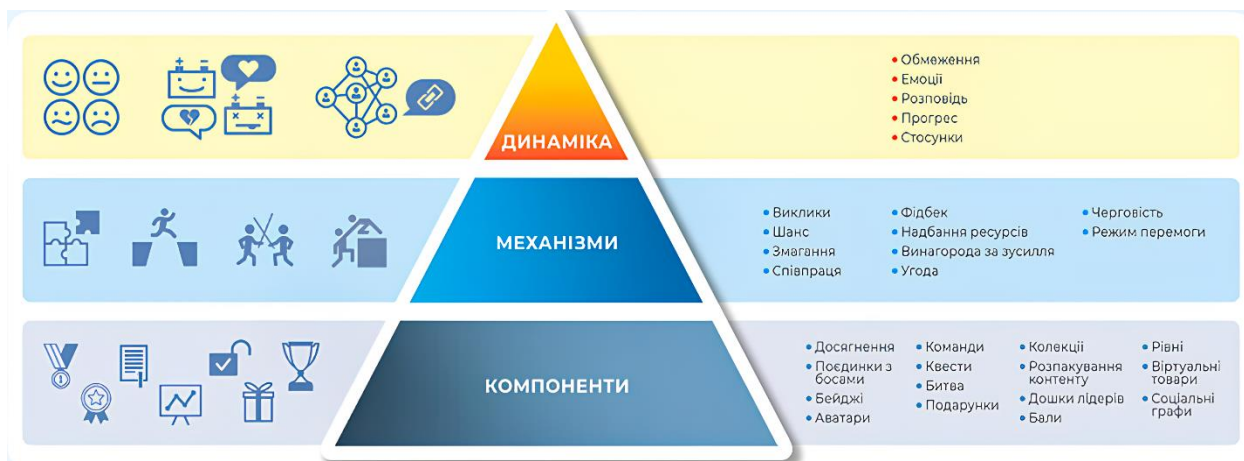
ДИНАМІКА

• Обмеження
• Емоції
• Розповідь
• Прогрес
• Стосунки

МЕХАНІЗМИ

• Виклики
• Шанс
• Змагання
• Співпраця

• Фідбек
• Надбання ресурсів
• Винагорода за зусилля
• Угода

• Черговість
• Режим перемоги

КОМПОНЕНТИ

• Досягнення
• Поєдинки з босами
• Бейджі
• Аватари

• Команди
• Квести
• Битва
• Подарунки

• Колекції
• Розпакування контенту
• Дошки лідерів
• Бали

• Рівні
• Віртуальні товари
• Соціальні графи